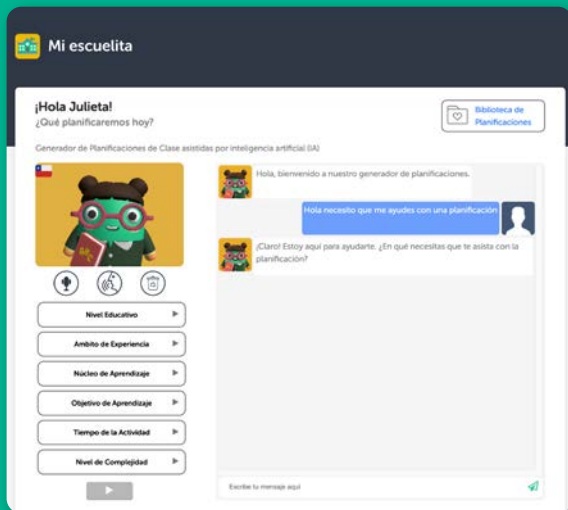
Mi escuelita

¡Hola Julieta!
¿Qué planificaremos hoy?

Biblioteca de Planificaciones

Generador de Planificaciones de Clase asistidas por inteligencia artificial (IA)

Nivel Educativo
Ambito de Experiencia
Núcleo de Aprendizaje
Objetivo de Aprendizaje
Tiempo de la Actividad
Nivel de Complejidad

Hola, bienvenido a nuestro generador de planificaciones.

Hola necesito que me ayudes con una planificación

¡Claro! Estoy aquí para ayudarte. ¿En qué necesitas que te asista con la planificación?

Escribe tu mensaje aquí